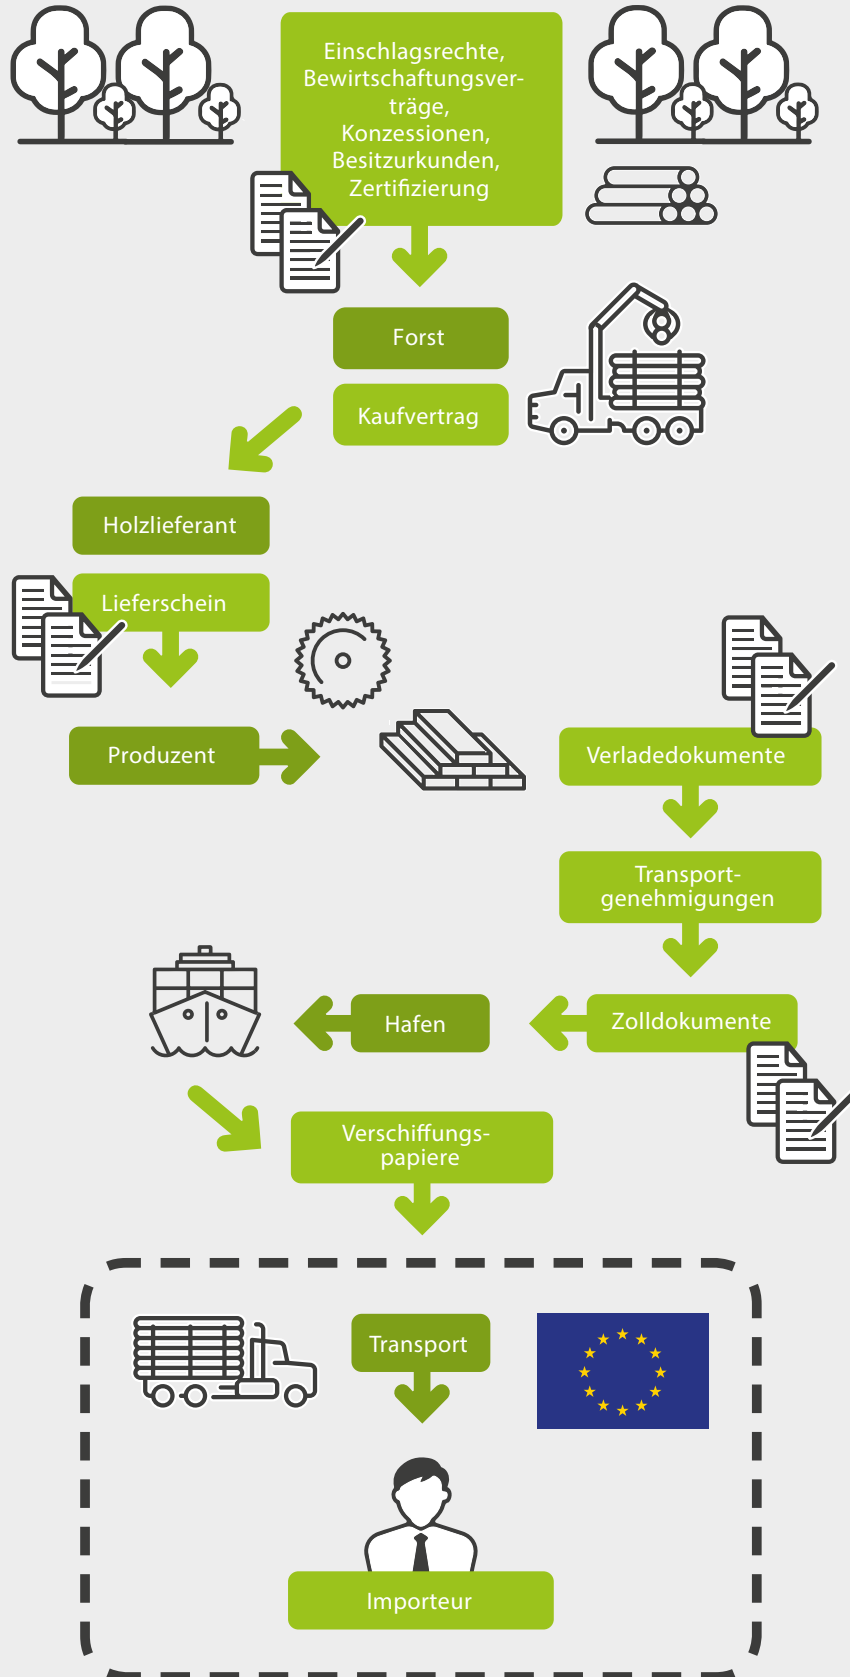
Einschlagsrechte, Bewirtschaftungsverträge, Konzessionen, Besitzurkunden, Zertifizierung

Forst

Kaufvertrag

Holzlieferant

Lieferschein

Produzent

Verladedokumente

Transportgenehmigungen

Hafen

Zolldokumente

Verschiffungspapiere

Transport

Importeur